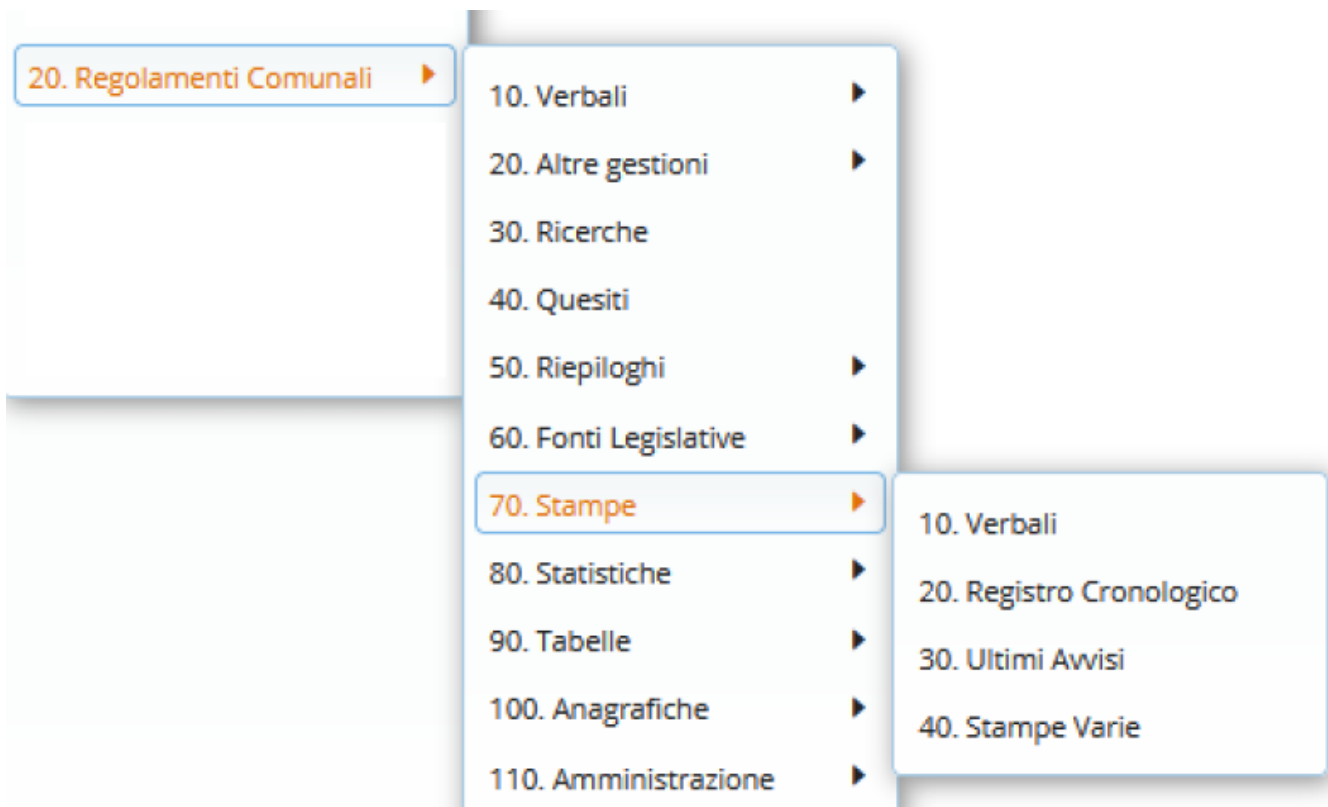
20. Regolamenti Comunali

10. Verbali
20. Altre gestioni
30. Ricerche
40. Quesiti
50. Riepiloghi
60. Fonti Legislative
70. Stampe
80. Statistiche
90. Tabelle
100. Anagrafiche
110. Amministrazione

10. Verbali
20. Registro Cronologico
30. Ultimi Avvisi
40. Stampe Varie